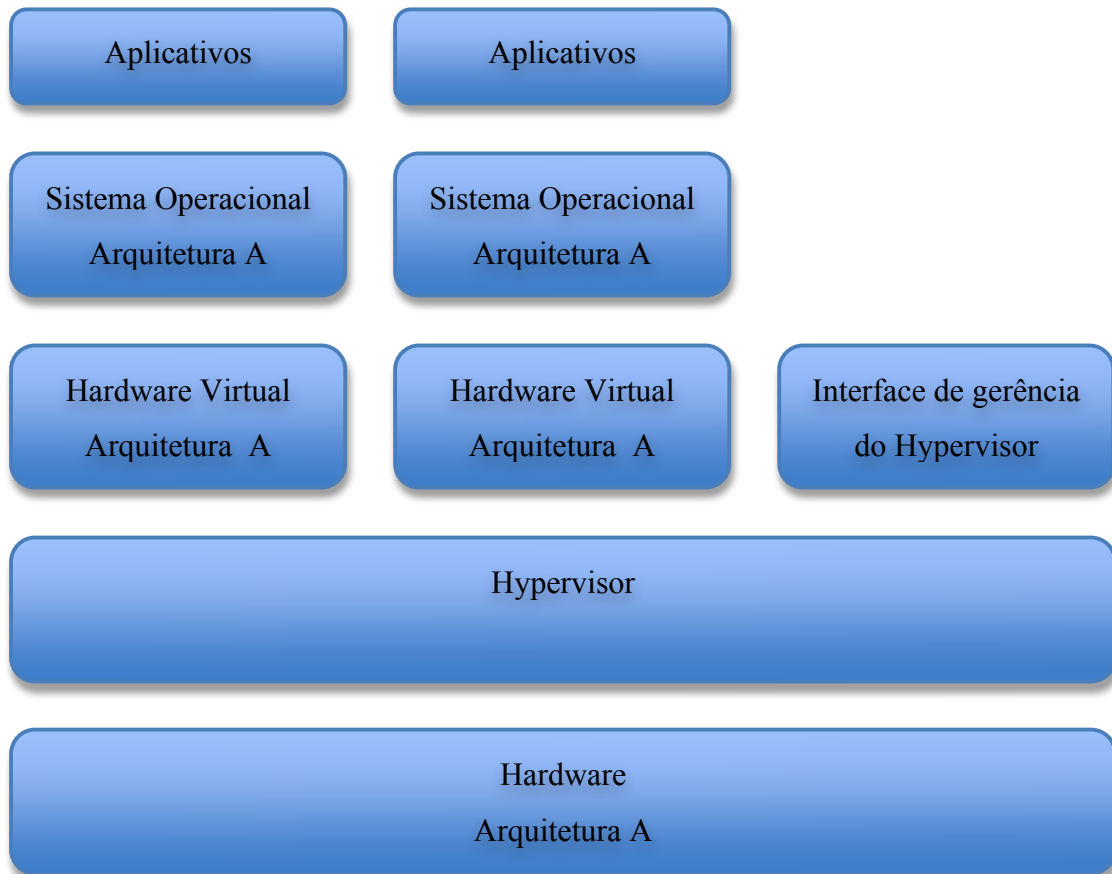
Aplicativos

Aplicativos

Sistema Operacional
Arquitetura A

Sistema Operacional
Arquitetura A

Hardware Virtual
Arquitetura A

Hardware Virtual
Arquitetura A

Interface de gerência
do Hypervisor

Hypervisor

Hardware
Arquitetura A